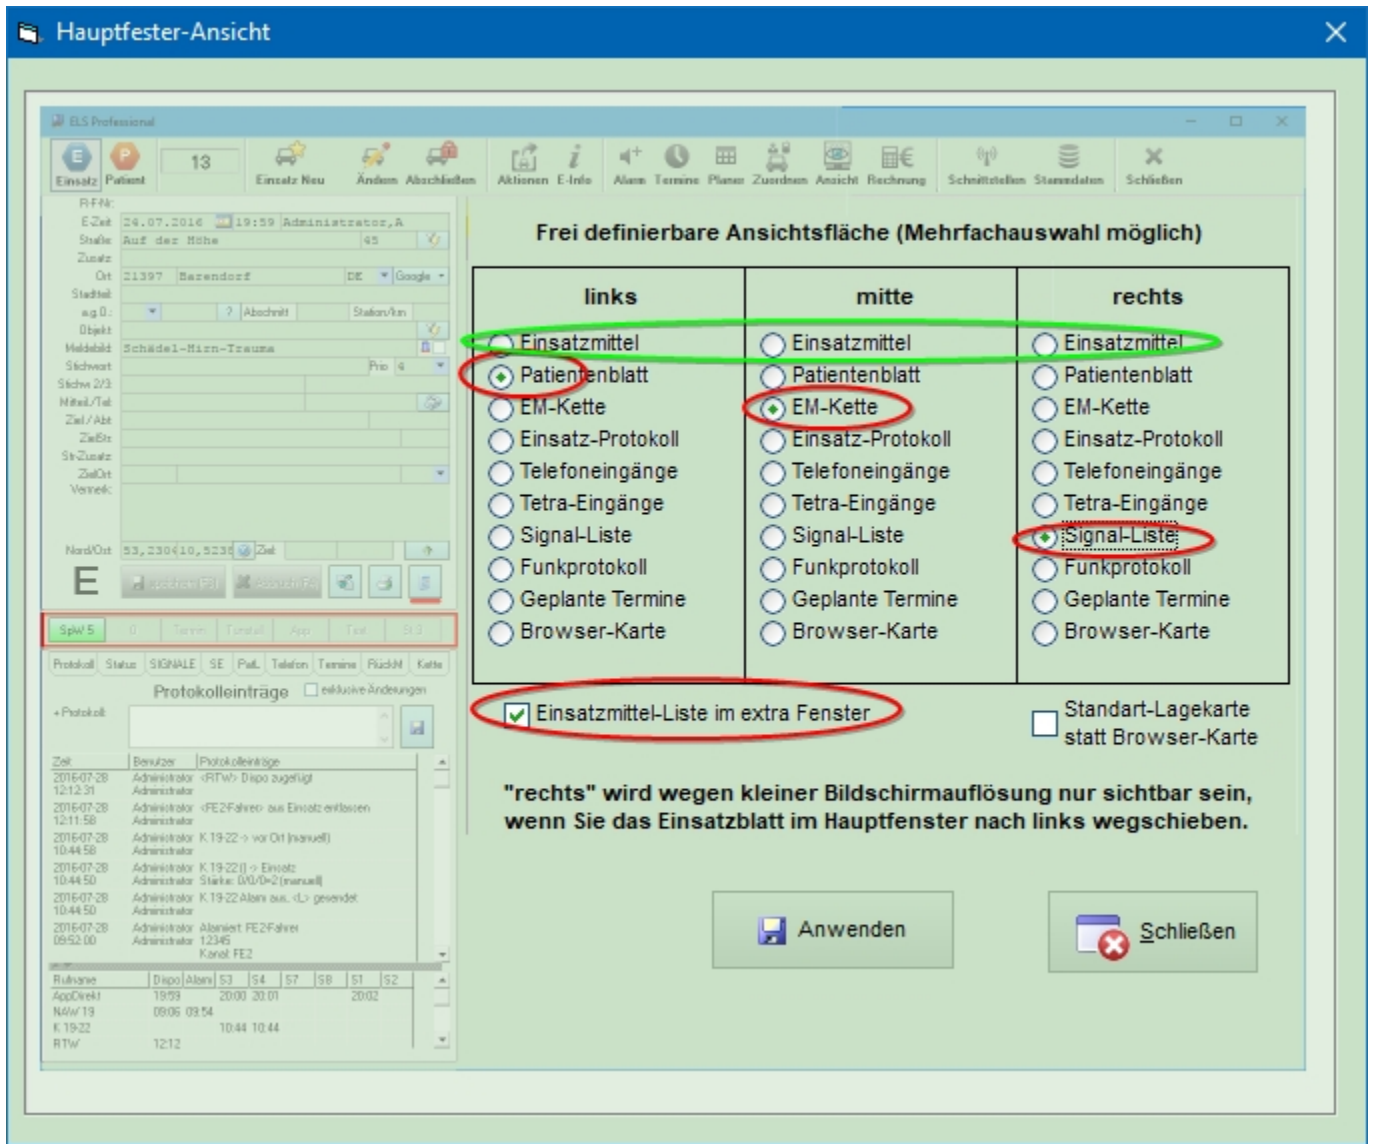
Hauptfester-Ansicht

ELS Professional

Einsatz Patient 13 Einsatz Neu Ändern Abschließen Aktionen E-Info Alarm Termine Planer Zuordnen Ansicht Rechnung Schnittstellen Stammdaten Schließen

FI-F-Nr.
E-Zeit 24.07.2016 19:59 Administrator,A
Straße Auf der Höhe 45
Zusatz
Ort 21397 Barendorf DE Google
Stadtteil
a.g.O.: ? Abschnitt Station/km
Objekt
Meldebild Schädel-Hirn-Trauma
Stichwort Prio 4
Stichw 2/3
Mitteil./Tel
Ziel / Abt
ZielStr
Str-Zusatz
ZielOrt
Vermerk
Nord/Ost 53,2304 10,5238 Ziel
E

SpW 5 0 Termin Transfeil App Text St 2

Protokoll Status SIGNALE SE Pat. Telefon Termine RückM Kette
Protokolleinträge exklusive Änderungen
+Protokoll

| Zeit | Benutzer | Protokolleinträge |
|---|---|---|
| 2016-07-28 12:12:31 | Administrator Administrator | <RTW> Dispo zugefügt |
| 2016-07-28 12:11:58 | Administrator Administrator | <FE2Fahrer> aus Einsatz entlassen |
| 2016-07-28 10:44:58 | Administrator Administrator | K 19-22 -> vor Ort (manuell) |
| 2016-07-28 10:44:50 | Administrator Administrator | K 19-22 () -> Einsatz Stärke: 0/0/0=2 (manuell) |
| 2016-07-28 10:44:50 | Administrator Administrator | K 19-22 Alarm aus. <L> gesendet |
| 2016-07-28 09:52:00 | Administrator Administrator | Alarmiert: FE2Fahrer 12345 Kanal: FE2 |

| Rufname | Dispo | Alarm | S3 | S4 | S7 | S8 | S1 | S2 |
|---|---|---|---|---|---|---|---|---|
| AppDirekt | 19:59 | | 20:00 | 20:01 | | | 20:02 | |
| NAW 19 | 09:06 | 09:54 | | | | | | |
| K 19-22 | | | 10:44 | 10:44 | | | | |
| RTW | 12:12 | | | | | | | |

Frei definierbare Ansichtsfläche (Mehrfachauswahl möglich)

| links | mitte | rechts |
|---|---|---|
| Einsatzmittel | Einsatzmittel | Einsatzmittel |
| Patientenblatt | Patientenblatt | Patientenblatt |
| EM-Kette | EM-Kette | EM-Kette |
| Einsatz-Protokoll | Einsatz-Protokoll | Einsatz-Protokoll |
| Telefoneingänge | Telefoneingänge | Telefoneingänge |
| Tetra-Eingänge | Tetra-Eingänge | Tetra-Eingänge |
| Signal-Liste | Signal-Liste | Signal-Liste |
| Funkprotokoll | Funkprotokoll | Funkprotokoll |
| Geplante Termine | Geplante Termine | Geplante Termine |
| Browser-Karte | Browser-Karte | Browser-Karte |

Einsatzmittel-Liste im extra Fenster

Standart-Lagekarte statt Browser-Karte

"rechts" wird wegen kleiner Bildschirmauflösung nur sichtbar sein, wenn Sie das Einsatzblatt im Hauptfenster nach links wegschieben.

Anwenden

Schließen